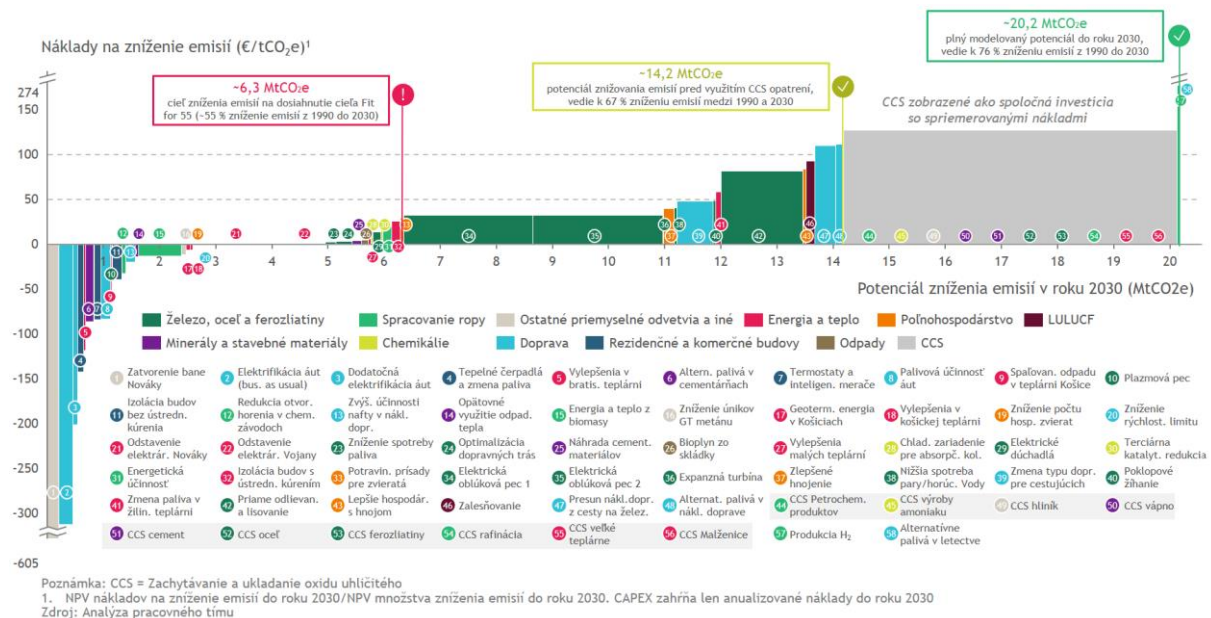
Náklady na zníženie emisií (€/tCO$_2$e)$^1$

~20,2 MtCO$_2$e
plný modelovaný potenciál do roku 2030, vedie k 76 % zníženiu emisií z 1990 do 2030

~6,3 MtCO$_2$e
cieľ zníženia emisií na dosiahnutie cieľa Fit for 55 (~55 % zníženie emisií z 1990 do 2030)

~14,2 MtCO$_2$e
potenciál znižovania emisií pred využitím CCS opatrení, vedie k 67 % zníženiu emisií medzi 1990 a 2030

CCS zobrazené ako spoločná investícia so spriemerovanými nákladmi

274
150
100
50
0
-50
-100
-150
-200
-250
-300
-605

1 2 3 4 5 6 7 8 9 10 11 12 13 14 15 16 17 18 19 20

Potenciál zníženia emisií v roku 2030 (MtCO2e)

Železo, oceľ a ferozliatiny | Spracovanie ropy | Ostatné priemyselné odvetvia a iné | Energia a teplo | Poľnohospodárstvo | LULUCF | Minerály a stavebné materiály | Chemikálie | Doprava | Rezidenčné a komerčné budovy | Odpady | CCS

1 Zatvorenie bane Nováky
2 Elektrifikácia áut (bus. as usual)
3 Dodatočná elektrifikácia áut
4 Tepelné čerpadlá a zmena paliva
5 Vylepšenia v bratis. teplární
6 Altern. palivá v cementárňach
7 Termostaty a Inteligen. merače
8 Palivová účinnosť áut
9 Spaľovan. odpadu v teplárni Košice
10 Plazmová pec
11 Izolácia budov bez ústredn. kúrenia
12 Redukcia otvor. horenia v chem. závodoch
13 Zvýš. účinnosti nafty v nákl. dopr.
14 Opätovné využitie odpad. tepla
15 Energia a teplo z biomasy
16 Zníženie únikov GT metánu
17 Geoterm. energia v Košiciach
18 Vylepšenia v košickej teplární
19 Zníženie počtu hosp. zvierat
20 Zníženie rýchlost. limitu
21 Odstavenie elektrár. Nováky
22 Odstavenie elektrár. Vojany
23 Zníženie spotreby paliva
24 Optimalizácia dopravných trás
25 Náhrada cement. materiálov
26 Bioplyn zo skládky
27 Vylepšenia malých teplární
28 Chlad. zariadenie pre absorpč. kol.
29 Elektrické dúchadlá
30 Terciárna katalyt. redukcia
31 Energetická účinnosť
32 Izolácia budov s ústredn. kúrením
33 Potravin. prísady pre zvieratá
34 Elektrická oblúková pec 1
35 Elektrická oblúková pec 2
36 Expanzná turbína
37 Zlepšené hnojenie
38 Nižšia spotreba pary/horúc. Vody
39 Zmena typu dopr. pre cestujúcich
40 Poklopové žíhanie
41 Zmena paliva v žilin. teplárni
42 Priame odlievan. a lisovanie
43 Lepšie hospodár. s hnojom
46 Zalesňovanie
47 Presun nákl.dopr. z cesty na želez.
48 Alternat. palivá v nákl. doprave
44 CCS Petrochem. produktov
45 CCS výroby amoniaku
49 CCS hliník
50 CCS vápno
51 CCS cement
52 CCS oceľ
53 CCS ferozliatiny
54 CCS rafinácia
55 CCS veľké teplárne
56 CCS Malženice
57 Produkcia H$_2$
58 Alternatívne palivá v letectve

Poznámka: CCS = Zachytávanie a ukladanie oxidu uhličitého
1. NPV nákladov na zníženie emisií do roku 2030/NPV množstva zníženia emisií do roku 2030. CAPEX zahŕňa len anualizované náklady do roku 2030
Zdroj: Analýza pracovného tímu